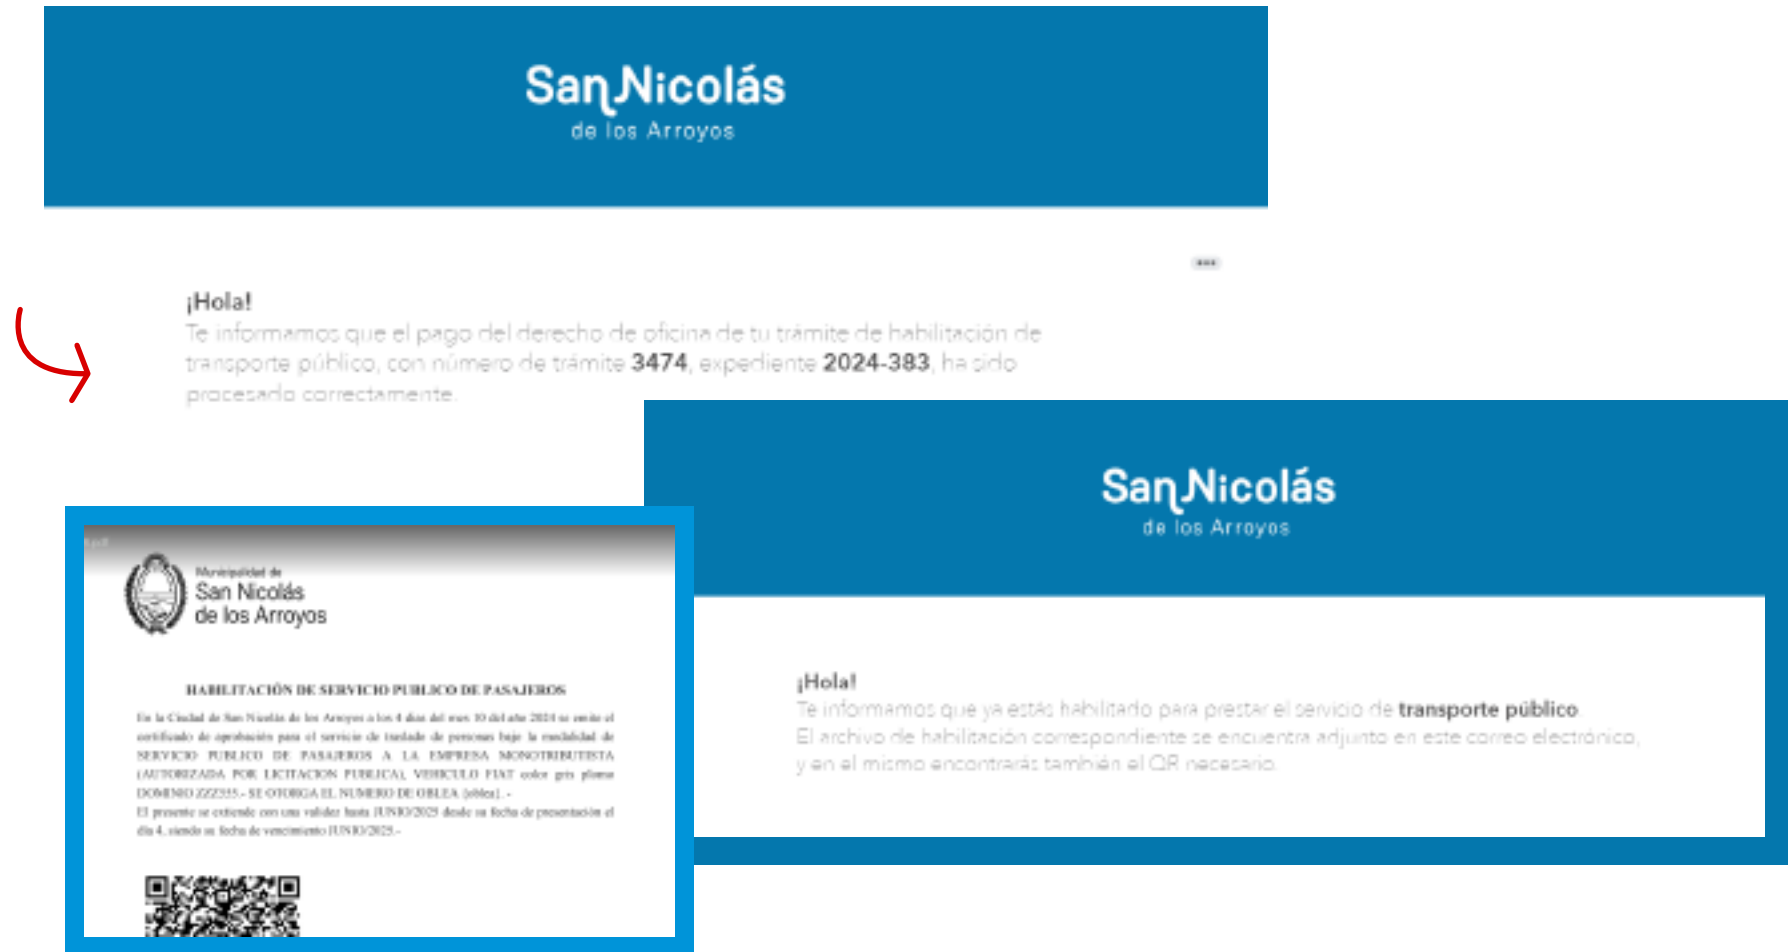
San Nicolás
de los Arroyos

¡Hola!
Te informamos que el pago del derecho de oficina de tu trámite de habilitación de transporte público, con número de trámite **3474**, expediente **2024-383**, ha sido procesado correctamente.

Municipalidad de
San Nicolás
de los Arroyos

HABILITACIÓN DE SERVICIO PUBLICO DE PASAJEROS

En la Ciudad de San Nicolás de los Arroyos a los 4 días del mes 10 del año 2024 se emite el certificado de aprobación para el servicio de traslado de personas bajo la modalidad de SERVICIO PUBLICO DE PASAJEROS A LA EMPRESA MONOTRIBUTISTA (AUTORIZADA POR LICITACION PUBLICA), VEHICULO FIAT color gris plomo DOMINIO ZZZ333.- SE OTORGA EL NUMERO DE OBLEA (oblea).-
El presente se extiende con una validez hasta JUNIO/2025 desde su fecha de presentación el día 4, siendo su fecha de vencimiento JUNIO/2025.-

San Nicolás
de los Arroyos

¡Hola!
Te informamos que ya estás habilitado para prestar el servicio de **transporte público**
El archivo de habilitación correspondiente se encuentra adjunto en este correo electrónico,
y en el mismo encontrarás también el QR necesario.